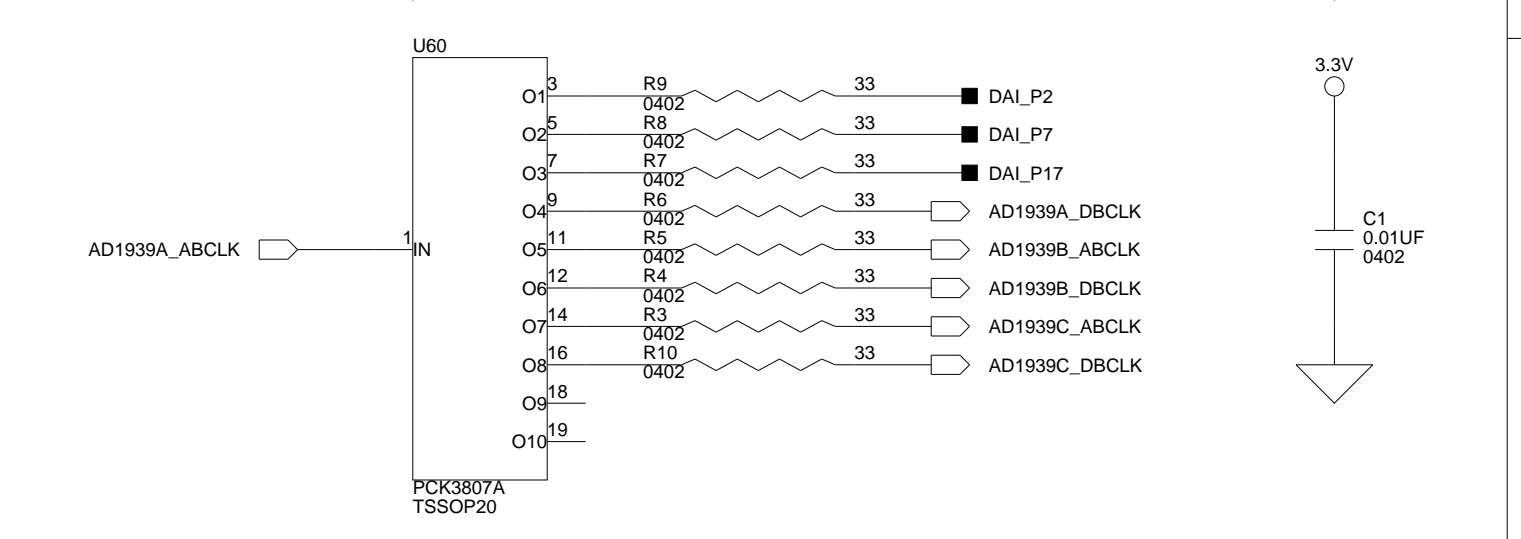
U60

AD1939A_ABCLK
1
IN

O1 3 R9 0402 33 DAI_P2
O2 5 R8 0402 33 DAI_P7
O3 7 R7 0402 33 DAI_P17
O4 9 R6 0402 33 AD1939A_DBCLK
O5 11 R5 0402 33 AD1939B_ABCLK
O6 12 R4 0402 33 AD1939B_DBCLK
O7 14 R3 0402 33 AD1939C_ABCLK
O8 16 R10 0402 33 AD1939C_DBCLK
O9 18
O10 19

PCK3807A
TSSOP20

3.3V

C1
0.01UF
0402